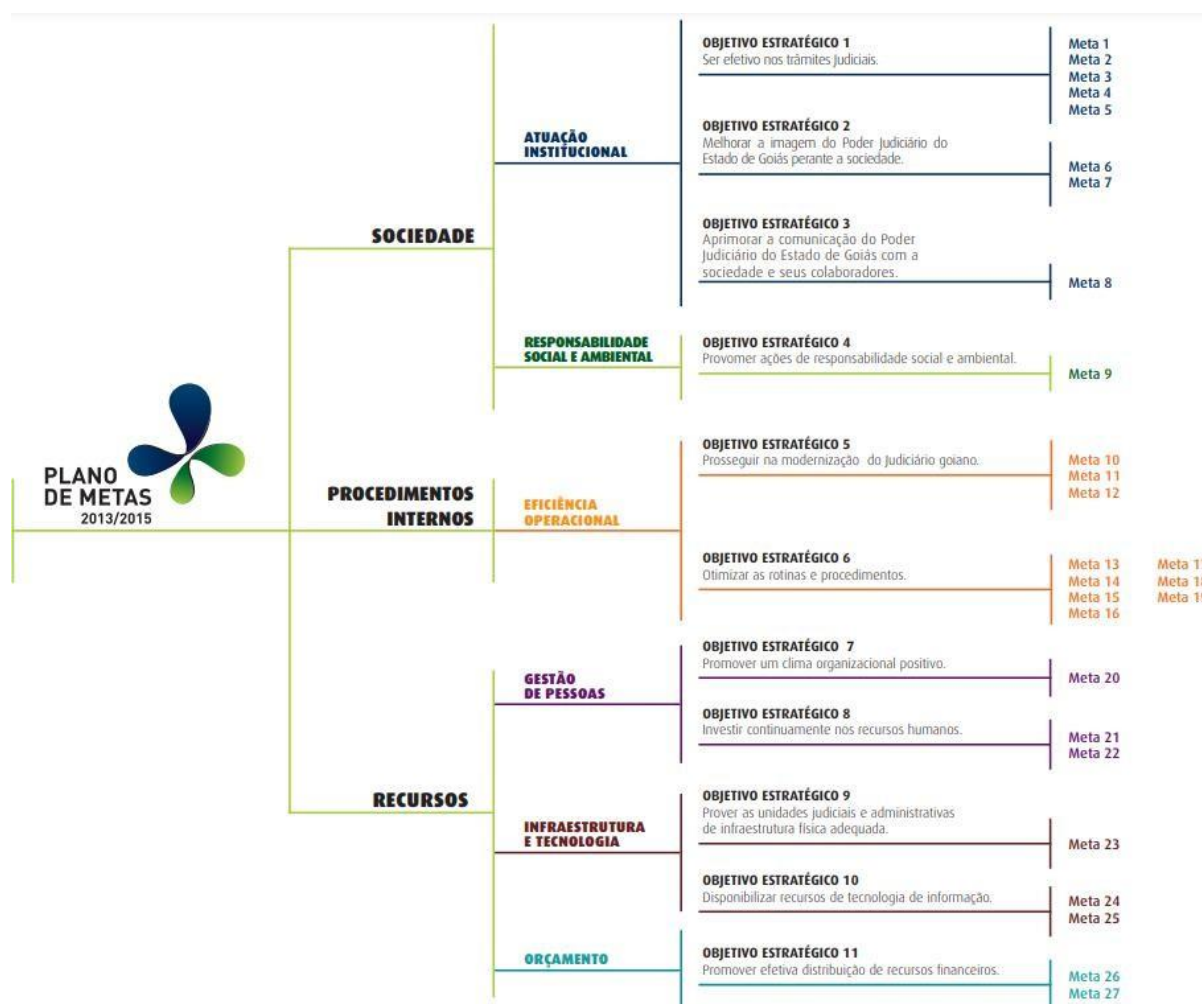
PLANO DE METAS
2013/2015

SOCIEDADE

ATUAÇÃO INSTITUCIONAL

OBJETIVO ESTRATÉGICO 1
Ser efetivo nos trâmites judiciais.

Meta 1
Meta 2
Meta 3
Meta 4
Meta 5

OBJETIVO ESTRATÉGICO 2
Melhorar a imagem do Poder Judiciário do Estado de Goiás perante a sociedade.

Meta 6
Meta 7

OBJETIVO ESTRATÉGICO 3
Aprimorar a comunicação do Poder Judiciário do Estado de Goiás com a sociedade e seus colaboradores.

Meta 8

RESPONSABILIDADE SOCIAL E AMBIENTAL

OBJETIVO ESTRATÉGICO 4
Provomer ações de responsabilidade social e ambiental.

Meta 9

PROCEDIMENTOS INTERNOS

EFICIÊNCIA OPERACIONAL

OBJETIVO ESTRATÉGICO 5
Prosseguir na modernização do Judiciário goiano.

Meta 10
Meta 11
Meta 12

OBJETIVO ESTRATÉGICO 6
Otimizar as rotinas e procedimentos.

Meta 13
Meta 14
Meta 15
Meta 16
Meta 1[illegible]
Meta 1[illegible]
Meta 1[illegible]

RECURSOS

GESTÃO DE PESSOAS

OBJETIVO ESTRATÉGICO 7
Promover um clima organizacional positivo.

Meta 20

OBJETIVO ESTRATÉGICO 8
Investir continuamente nos recursos humanos.

Meta 21
Meta 22

INFRAESTRUTURA E TECNOLOGIA

OBJETIVO ESTRATÉGICO 9
Prover as unidades judiciais e administrativas de infraestrutura física adequada.

Meta 23

OBJETIVO ESTRATÉGICO 10
Disponibilizar recursos de tecnologia de informação.

Meta 24
Meta 25

ORÇAMENTO

OBJETIVO ESTRATÉGICO 11
Promover efetiva distribuição de recursos financeiros.

Meta 26
Meta 27